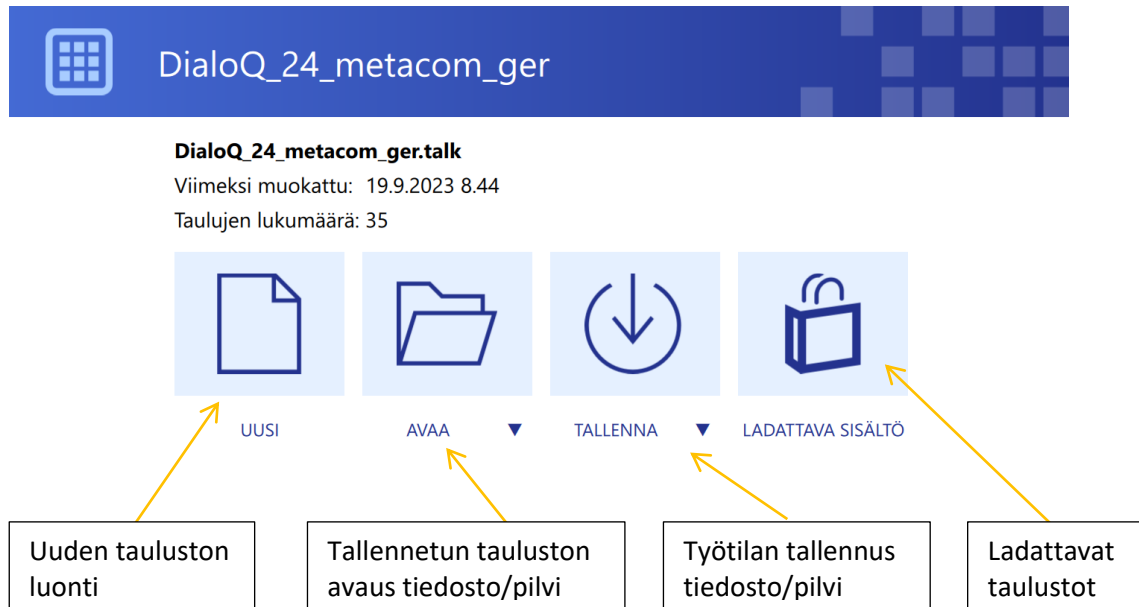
DialoQ_24_metacom_ger

DialoQ_24_metacom_ger.talk

Viimeksi muokattu: 19.9.2023 8.44

Taulujen lukumäärä: 35

UUSI

AVAA ▼

TALLENNA ▼

LADATTAVA SISÄLTÖ

Uuden tauluston luonti

Tallennetun tauluston avaus tiedosto/pilvi

Työtilan tallennus tiedosto/pilvi

Ladattavat taulustot